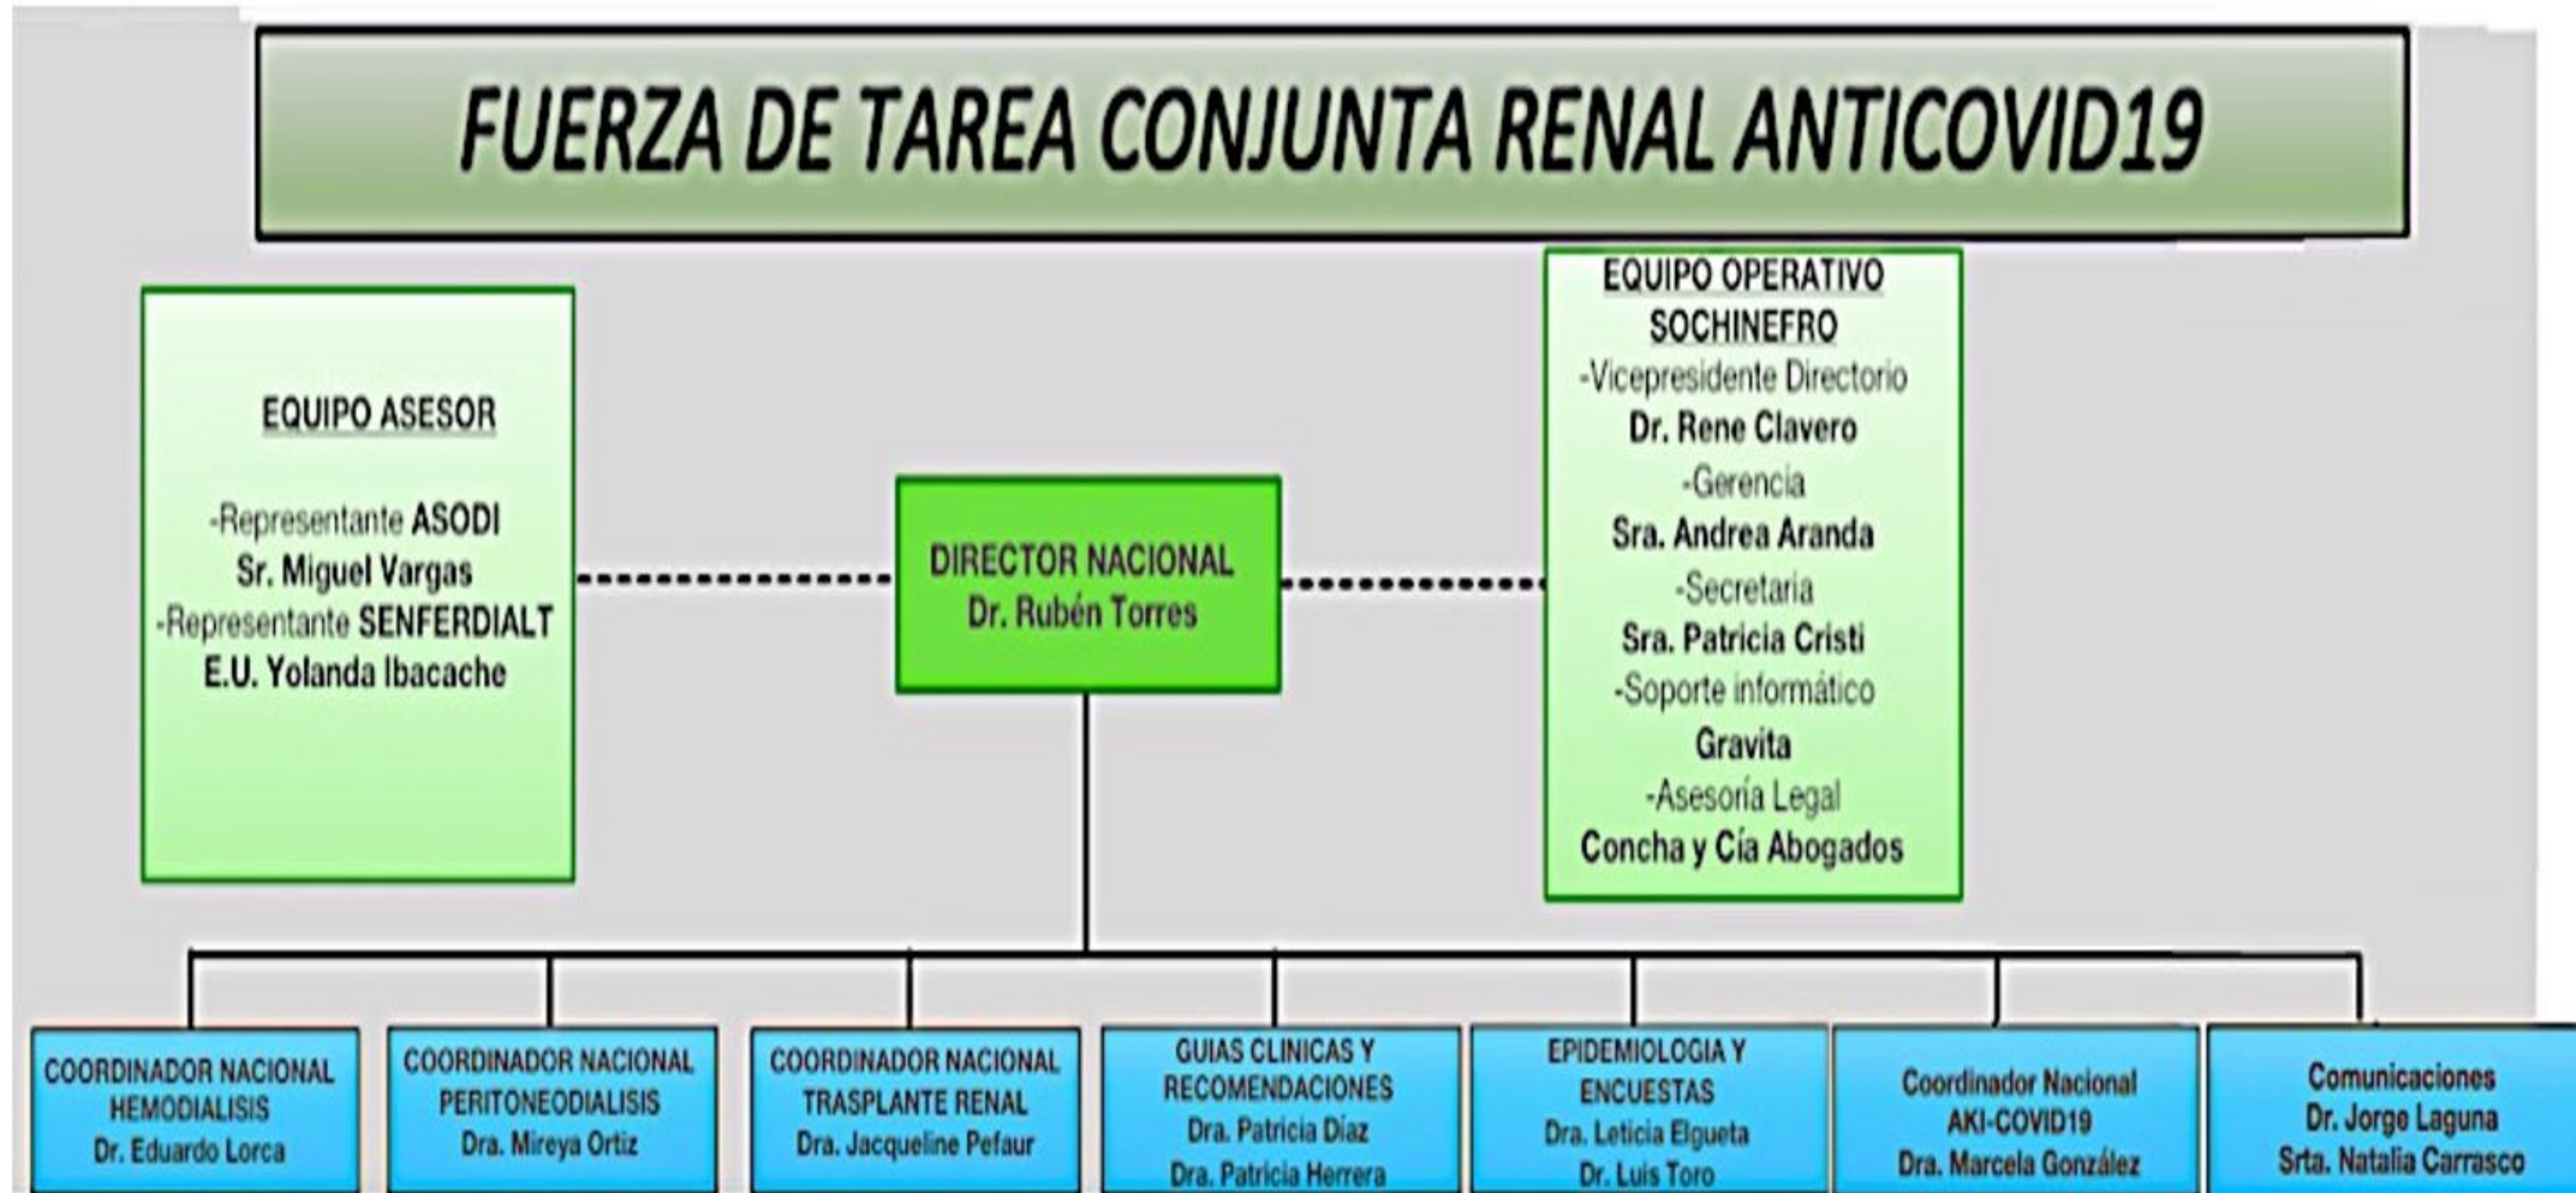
FUERZA DE TAREA CONJUNTA RENAL ANTICOVID19

EQUIPO ASESOR

-Representante ASODI
Sr. Miguel Vargas
-Representante SENFERDIALT
E.U. Yolanda Ibacache

DIRECTOR NACIONAL
Dr. Rubén Torres

EQUIPO OPERATIVO SOCHINEFRO
-Vicepresidente Directorio
Dr. Rene Clavero
-Gerencia
Sra. Andrea Aranda
-Secretaria
Sra. Patricia Cristi
-Soporte informático
Gravita
-Asesoría Legal
Concha y Cía Abogados

COORDINADOR NACIONAL HEMODIALISIS
Dr. Eduardo Lorca

COORDINADOR NACIONAL PERITONEODIALISIS
Dra. Mireya Ortiz

COORDINADOR NACIONAL TRASPLANTE RENAL
Dra. Jacqueline Pefaur

GUIAS CLINICAS Y RECOMENDACIONES
Dra. Patricia Díaz
Dra. Patricia Herrera

EPIDEMIOLOGIA Y ENCUESTAS
Dra. Leticia Elgueta
Dr. Luis Toro

Coordinador Nacional AKI-COVID19
Dra. Marcela González

Comunicaciones
Dr. Jorge Laguna
Srta. Natalia Carrasco